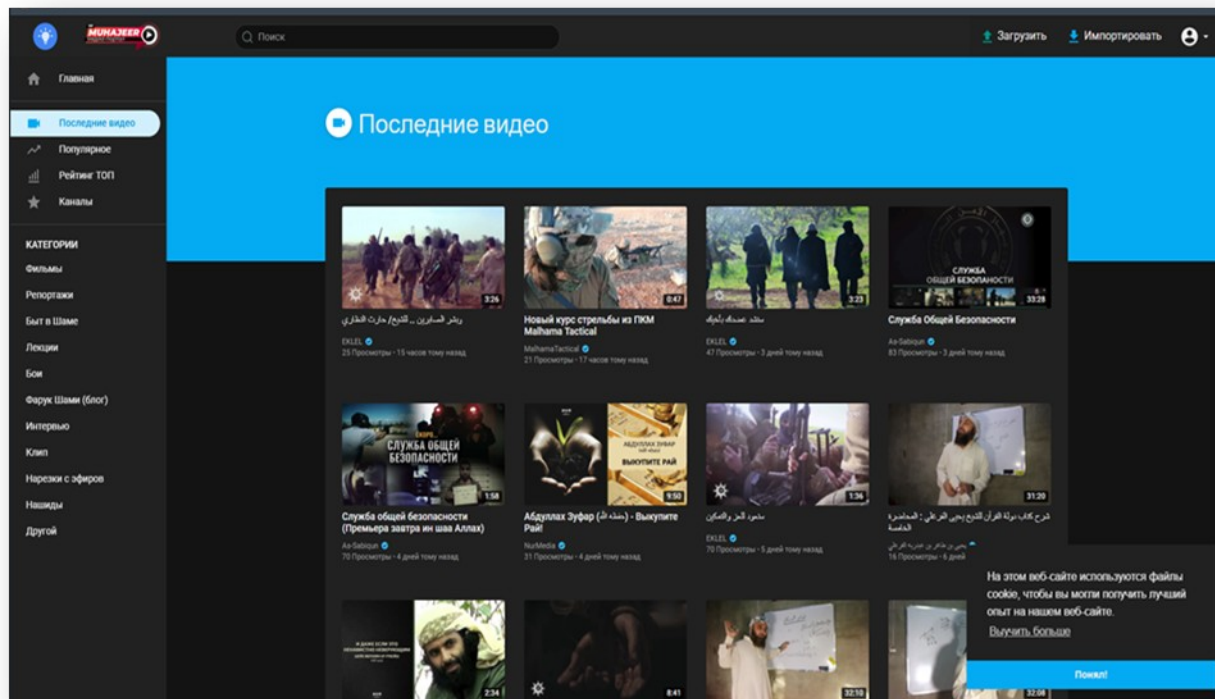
MUHAJEER

Поиск

Загрузить Импортировать

Главная

Последние видео

Популярное

Рейтинг ТОП

Каналы

КАТЕГОРИИ

Фильмы

Репортажи

Быт в Шаме

Лекции

Бои

Фарук Шами (блог)

Интервью

Клип

Нарезки с эфиров

Нашиды

Другой

Последние видео

3:26
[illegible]
EKLEL
25 Просмотры • 15 часов тому назад

0:47
Новый курс стрельбы из ПКМ Malhama Tactical
MalhamaTactical
21 Просмотры • 17 часов тому назад

3:23
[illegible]
EKLEL
47 Просмотры • 3 дней тому назад

СЛУЖБА ОБЩЕЙ БЕЗОПАСНОСТИ
33:28
Служба Общей Безопасности
As-Sabiqun
83 Просмотры • 3 дней тому назад

СЛУЖБА ОБЩЕЙ БЕЗОПАСНОСТИ
1:58
Служба общей безопасности (Премьера завтра ин шаа Аллах)
As-Sabiqun
70 Просмотры • 4 дней тому назад

АБДУЛЛАХ ЗУФАР ВЫКУПИТЕ РАЙ
9:50
Абдуллах Зуфар (حفظه الله) - Выкупите Рай!
NurMedia
31 Просмотры • 4 дней тому назад

1:36
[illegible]
EKLEL
70 Просмотры • 5 дней тому назад

31:20
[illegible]
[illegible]
16 Просмотры • 6 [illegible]

2:34

8:41

32:10

32:08

На этом веб-сайте используются файлы cookie, чтобы вы могли получить лучший опыт на нашем веб-сайте.
Выучить больше
Понял!